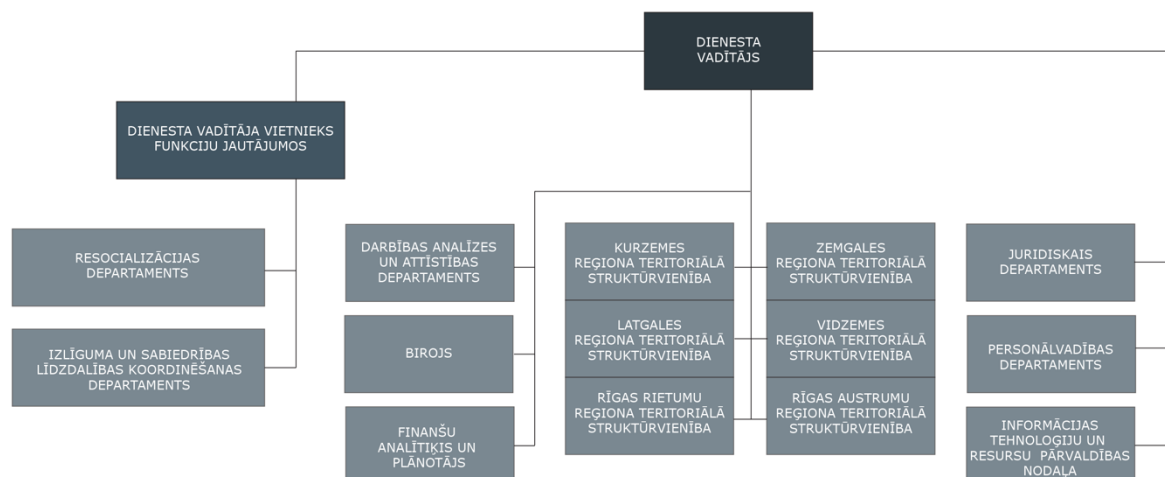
DIENESTA VADĪTĀJS

DIENESTA VADĪTĀJA VIETNIEKS FUNKCIJU JAUTĀJUMOS

RESOCIALIZĀCIJAS DEPARTAMENTS

IZLĪGUMA UN SABIEDRĪBAS LĪDZDALĪBAS KOORDINĒŠANAS DEPARTAMENTS

DARBĪBAS ANALĪZES UN ATTĪSTĪBAS DEPARTAMENTS

BIROJS

FINANŠU ANALĪTIĶIS UN PLĀNOTĀJS

KURZEMES REĢIONA TERITORIĀLĀ STRUKTŪRVIENĪBA

LATGALES REĢIONA TERITORIĀLĀ STRUKTŪRVIENĪBA

RĪGAS RIETUMU REĢIONA TERITORIĀLĀ STRUKTŪRVIENĪBA

ZEMGALES REĢIONA TERITORIĀLĀ STRUKTŪRVIENĪBA

VIDZEMES REĢIONA TERITORIĀLĀ STRUKTŪRVIENĪBA

RĪGAS AUSTRUMU REĢIONA TERITORIĀLĀ STRUKTŪRVIENĪBA

JURIDISKAIS DEPARTAMENTS

PERSONĀLVADĪBAS DEPARTAMENTS

INFORMĀCIJAS TEHNOLOĢIJU UN RESURSU PĀRVALDĪBAS NODAĻA